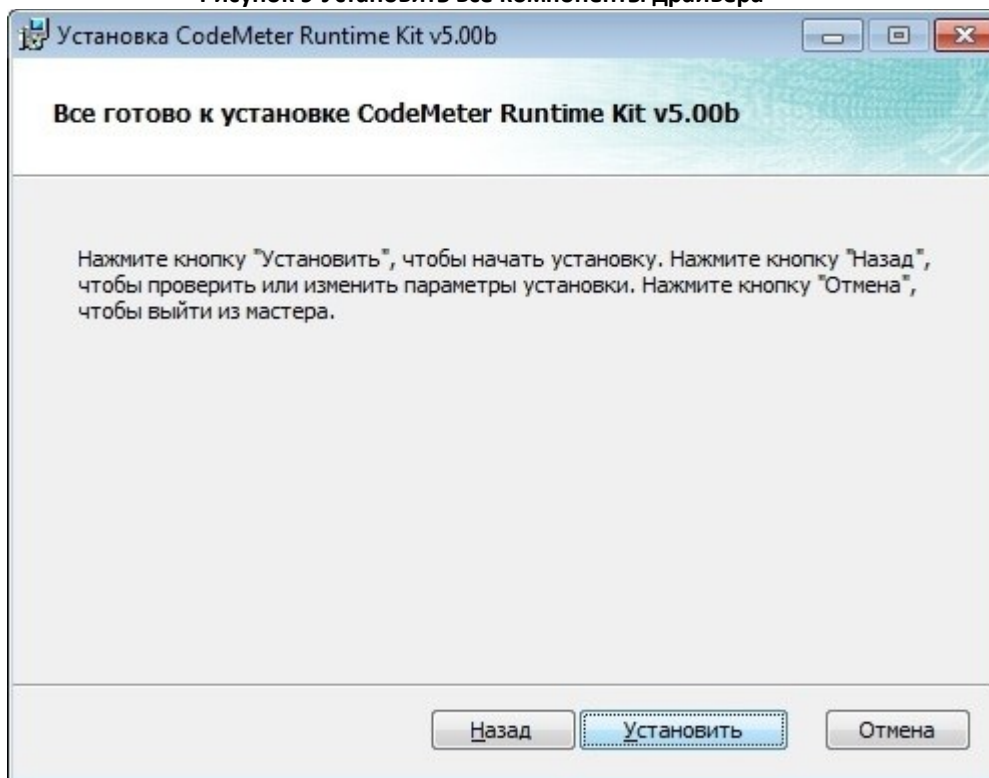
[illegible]

Установка CodeMeter Runtime Kit v5.00b

Все готово к установке CodeMeter Runtime Kit v5.00b

Нажмите кнопку "Установить", чтобы начать установку. Нажмите кнопку "Назад", чтобы проверить или изменить параметры установки. Нажмите кнопку "Отмена", чтобы выйти из мастера.

Назад Установить Отмена